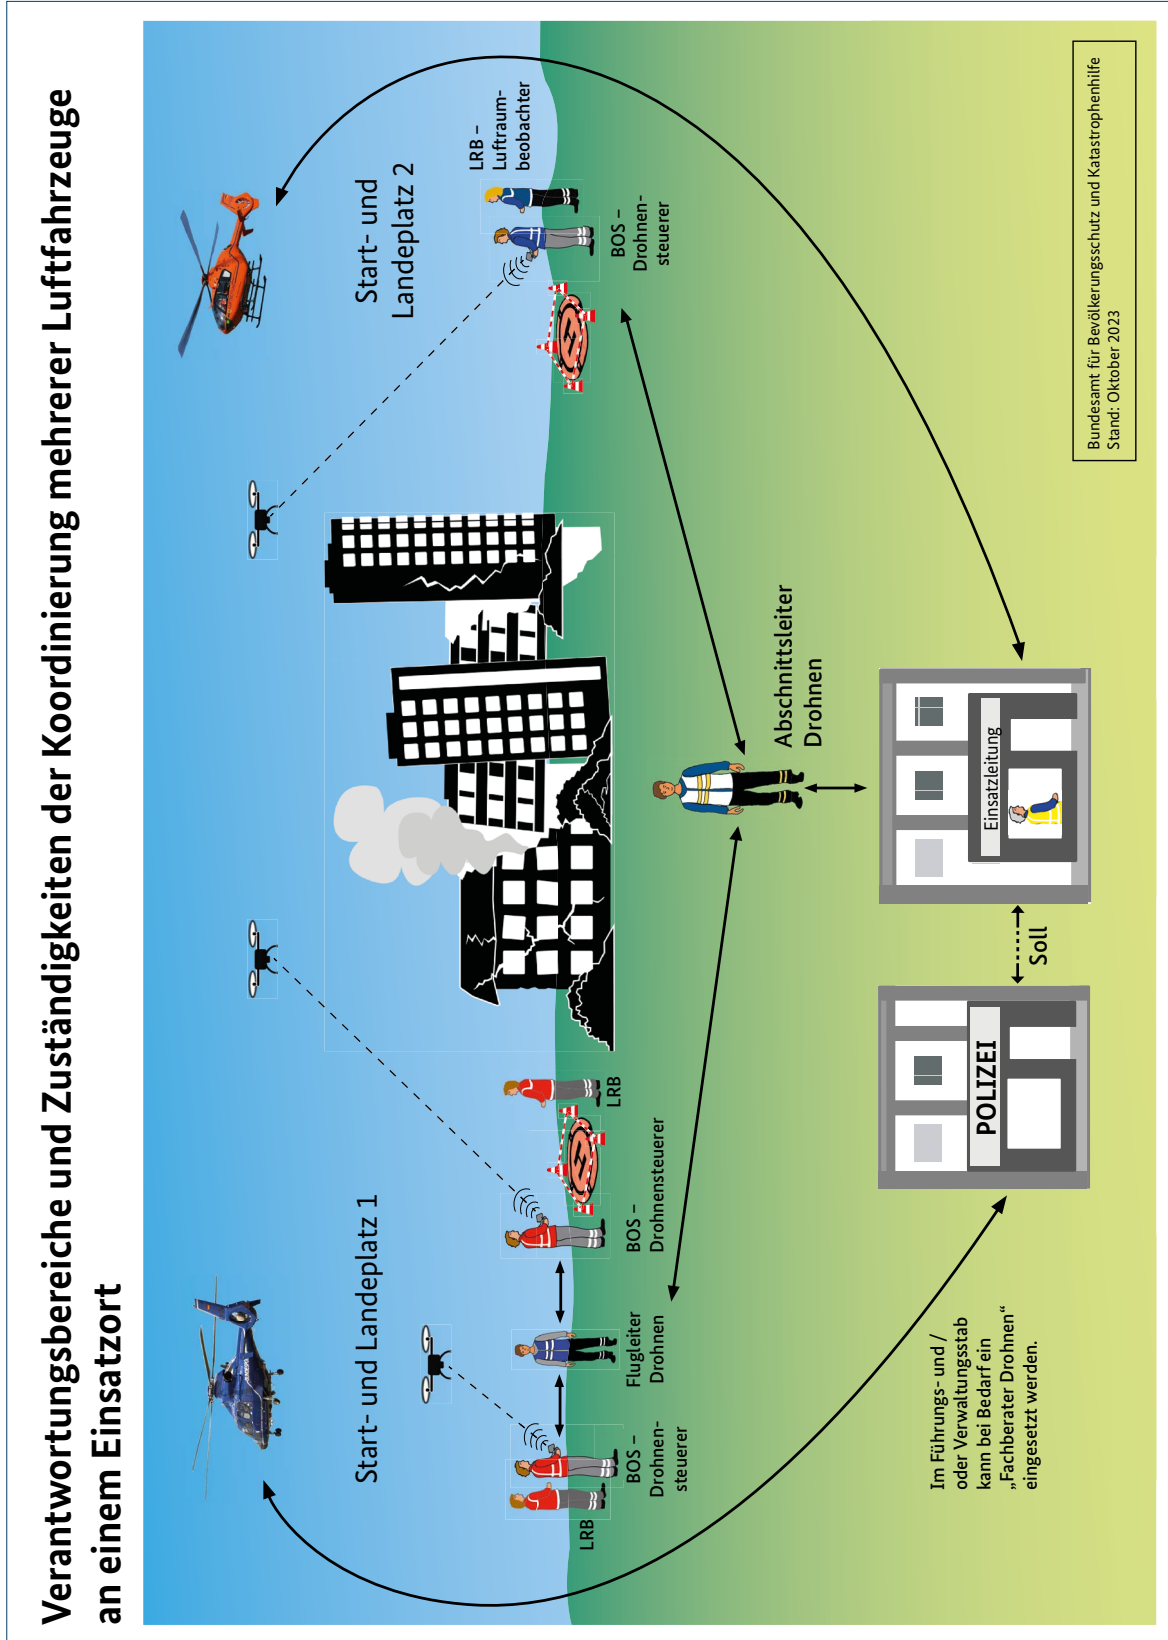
Verantwortungsbereiche und Zuständigkeiten der Koordinierung mehrerer Luftfahrzeuge an einem Einsatzort

Start- und Landeplatz 2

LRB – Luftraumbeobachter

BOS – Drohnensteuerer

Abschnittsleiter Drohnen

Einsatzleitung

Soll

POLIZEI

Start- und Landeplatz 1

LRB

BOS – Drohnensteuerer

BOS – Drohnensteuerer

Flugleiter Drohnen

LRB

Im Führungs- und / oder Verwaltungsstab kann bei Bedarf ein „Fachberater Drohnen“ eingesetzt werden.

Bundesamt für Bevölkerungsschutz und Katastrophenhilfe
Stand: Oktober 2023